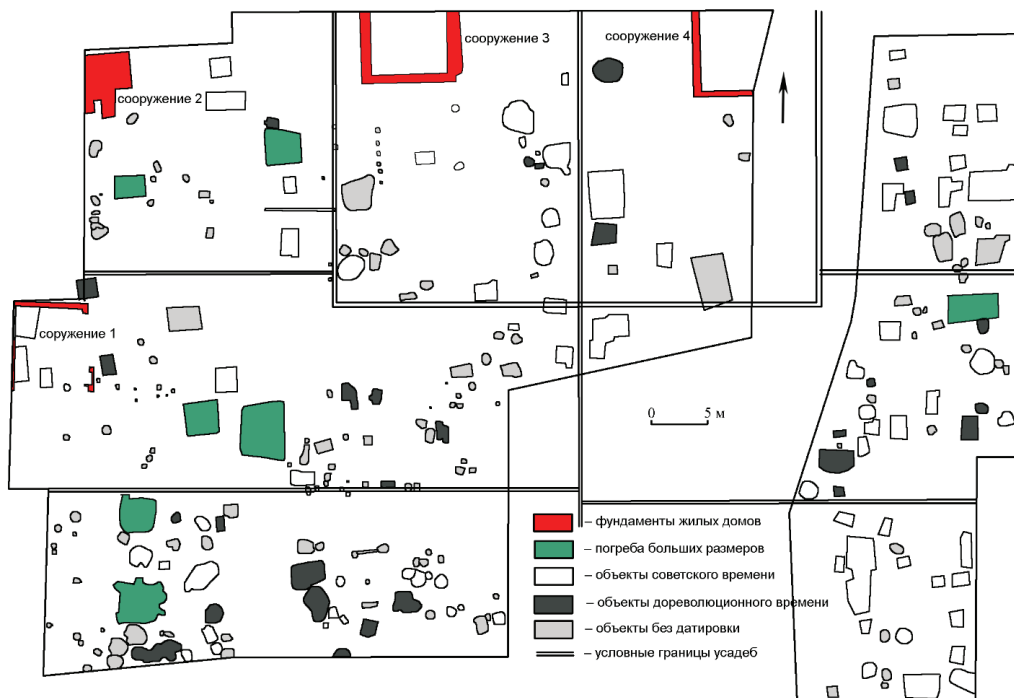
сооружение 3

сооружение 4

сооружение 2

сооружение 1

0 5 м

– фундаменты жилых домов

– погреба больших размеров

– объекты советского времени

– объекты дореволюционного времени

– объекты без датировки

– условные границы усадеб